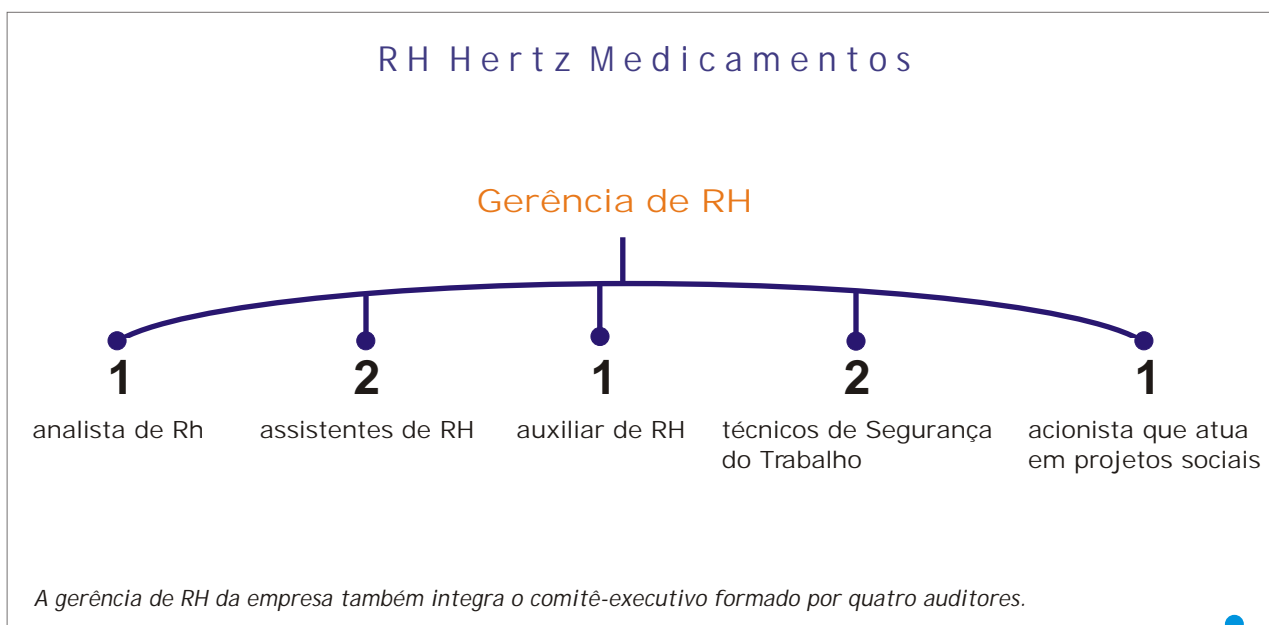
RH Hertz Medicamentos

Gerência de RH

1
analista de Rh

2
assistentes de RH

1
auxiliar de RH

2
técnicos de Segurança do Trabalho

1
acionista que atua em projetos sociais

A gerência de RH da empresa também integra o comitê-executivo formado por quatro auditores.